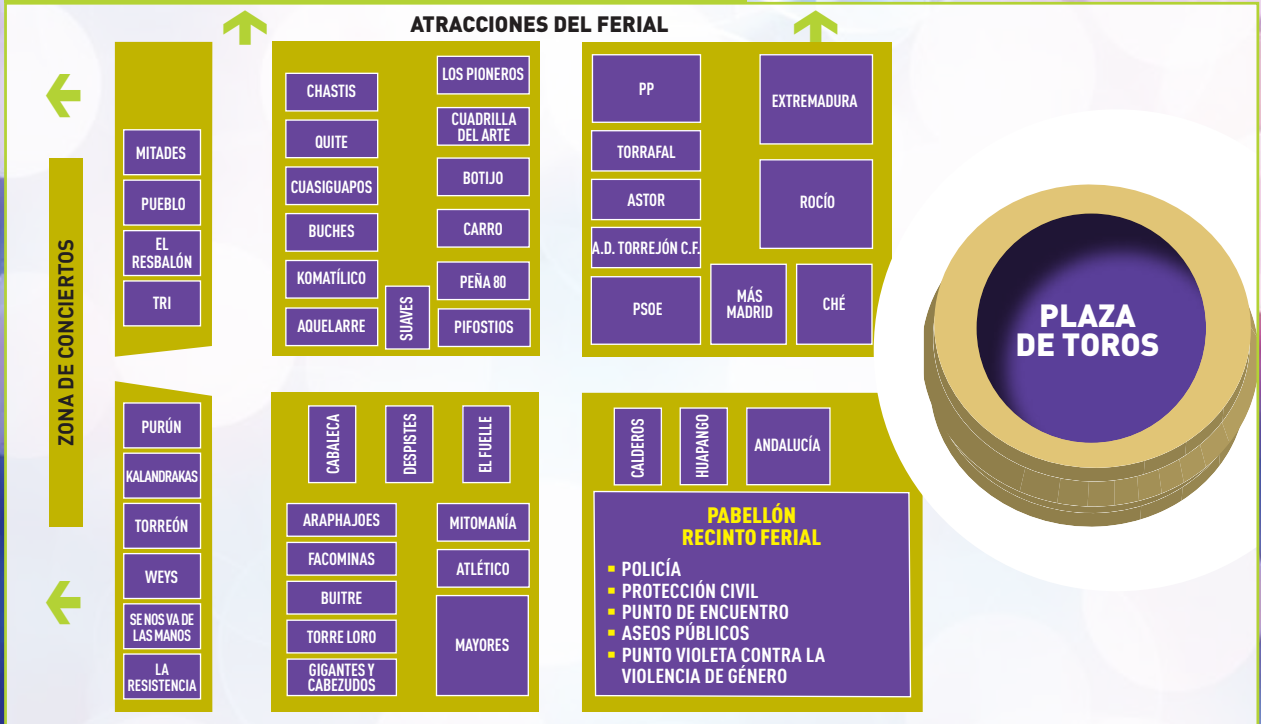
ATRACCIONES DEL FERIAL

ZONA DE CONCIERTOS

MITADES
PUEBLO
EL RESBALÓN
TRI

CHASTIS
QUITE
CUASIGUAPOS
BUCHES
KOMATÍLICO
AQUELARRE
SUAVES
LOS PIONEROS
CUADRILLA DEL ARTE
BOTIJO
CARRO
PEÑA 80
PIFOSTIOS

PP
TORRAFAL
ASTOR
A.D. TORREJÓN C.F.
PSOE
EXTREMADURA
ROCÍO
MÁS MADRID
CHÉ

PLAZA DE TOROS

PURÚN
KALANDRAKAS
TORREÓN
WEYS
SE NOS VA DE LAS MANOS
LA RESISTENCIA

CABALECA
DESPISTES
EL FUELLE
ARAPHAJOES
FACOMINAS
BUITRE
TORRE LORO
GIGANTES Y CABEZUDOS
MITOMANÍA
ATLÉTICO
MAYORES

CALDEROS
HUAPANGO
ANDALUCÍA

PABELLÓN RECINTO FERIAL
POLICÍA
PROTECCIÓN CIVIL
PUNTO DE ENCUENTRO
ASEOS PÚBLICOS
PUNTO VIOLETA CONTRA LA VIOLENCIA DE GÉNERO